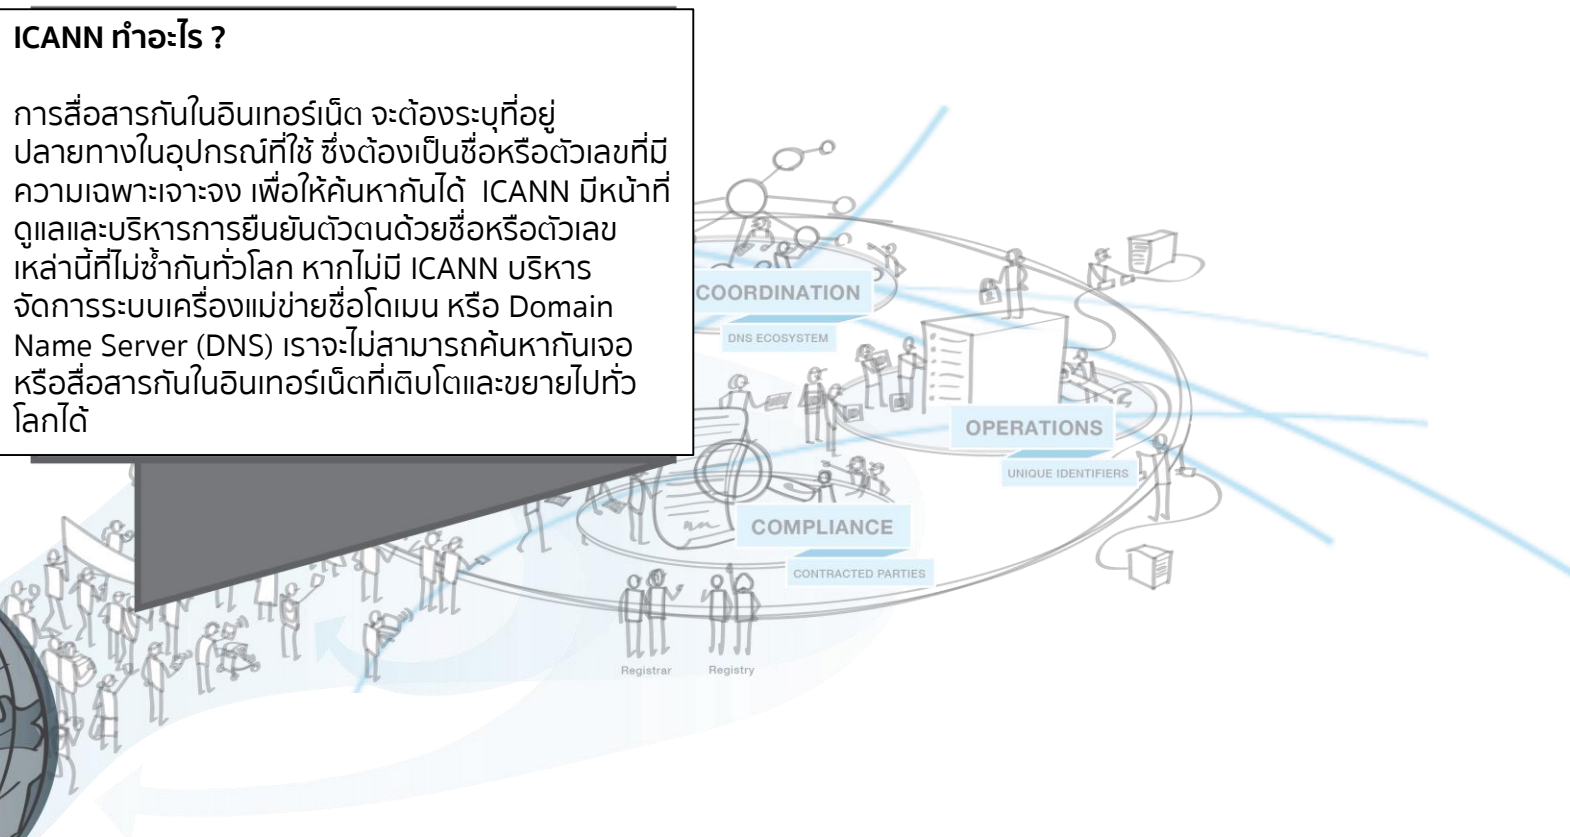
**ICANN ทำอะไร ?**

การสื่อสารกันในอินเทอร์เน็ต จะต้องระบุที่อยู่ปลายทางในอุปกรณ์ที่ใช้ ซึ่งต้องเป็นชื่อหรือตัวเลขที่มีความเฉพาะเจาะจง เพื่อให้ค้นหากันได้ ICANN มีหน้าที่ดูแลและบริหารการยืนยันตัวตนด้วยชื่อหรือตัวเลขเหล่านี้ที่ไม่ซ้ำกันทั่วโลก หากไม่มี ICANN บริหารจัดการระบบเครื่องแม่ข่ายชื่อโดเมน หรือ Domain Name Server (DNS) เราจะไม่สามารถค้นหากันเจอหรือสื่อสารกันในอินเทอร์เน็ตที่เติบโตและขยายไปทั่วโลกได้

COORDINATION
DNS ECOSYSTEM
OPERATIONS
UNIQUE IDENTIFIERS
COMPLIANCE
CONTRACTED PARTIES
Registrar
Registry